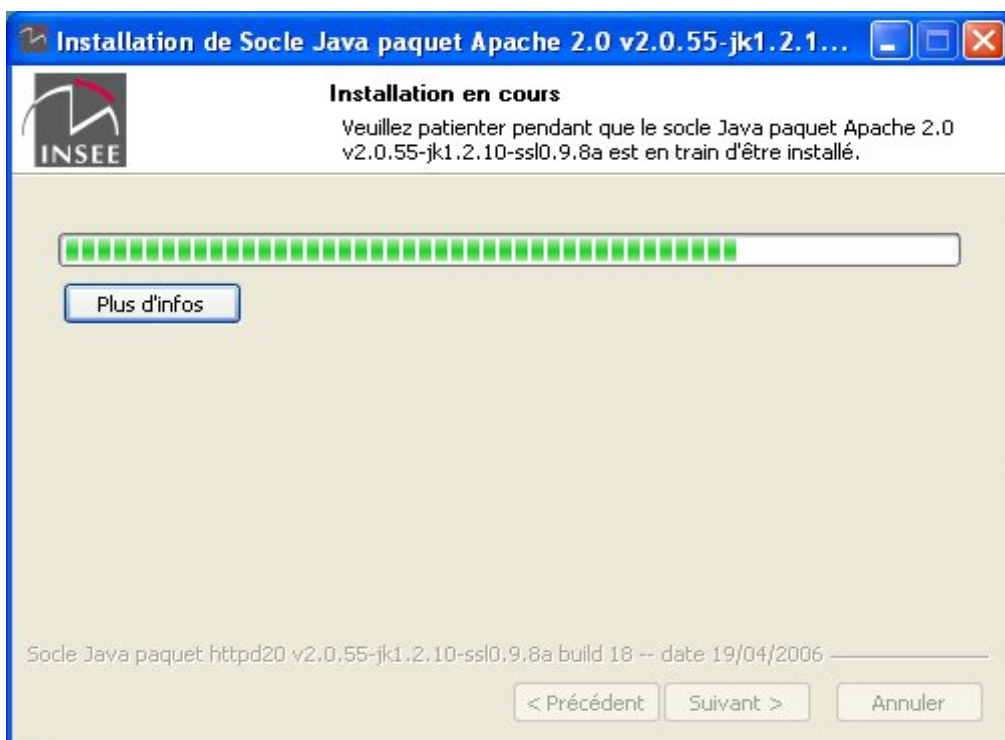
Installation de Socle Java paquet Apache 2.0 v2.0.55-jk1.2.1...

INSEE

Installation en cours

Veuillez patienter pendant que le socle Java paquet Apache 2.0 v2.0.55-jk1.2.10-ssl0.9.8a est en train d'être installé.

Plus d'infos

Socle Java paquet httpd20 v2.0.55-jk1.2.10-ssl0.9.8a build 18 -- date 19/04/2006

< Précédent

Suivant >

Annuler